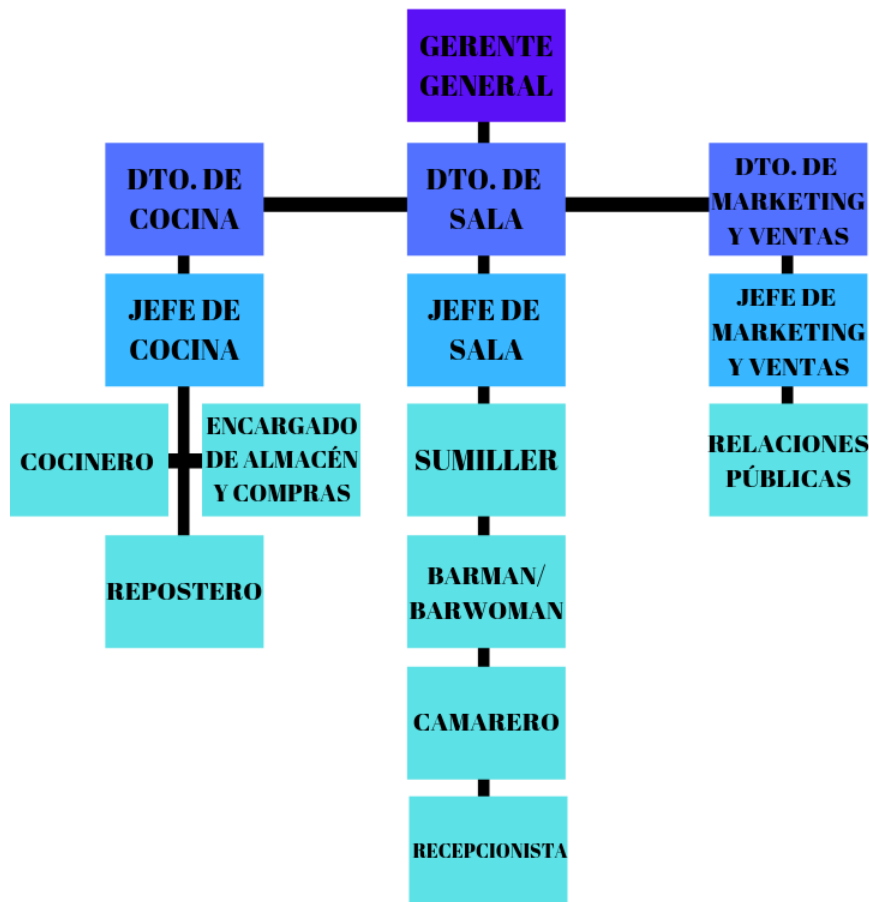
GERENTE GENERAL

DTO. DE COCINA

DTO. DE SALA

DTO. DE MARKETING Y VENTAS

JEFE DE COCINA

JEFE DE SALA

JEFE DE MARKETING Y VENTAS

COCINERO

ENCARGADO DE ALMACÉN Y COMPRAS

SUMILLER

RELACIONES PÚBLICAS

REPOSTERO

BARMAN/ BARWOMAN

CAMARERO

RECEPCIONISTA